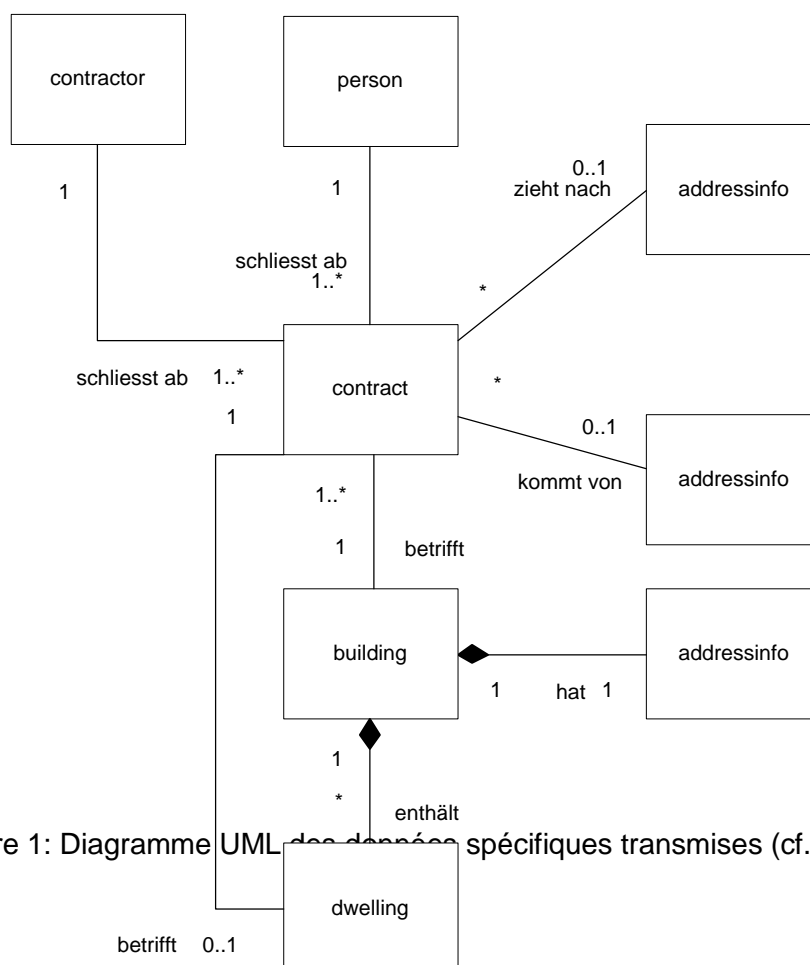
contractor

person

addressinfo

1

1

0..1
zieht nach

schliesst ab
1..*

*

schliesst ab 1..*

contract

*

1

0..1

addressinfo

kommt von

1..*

1

betrifft

building

addressinfo

1 hat 1

1

*

enthält

re 1: Diagramme UML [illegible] spécifiques transmises (cf.

dwelling

betrifft 0..1